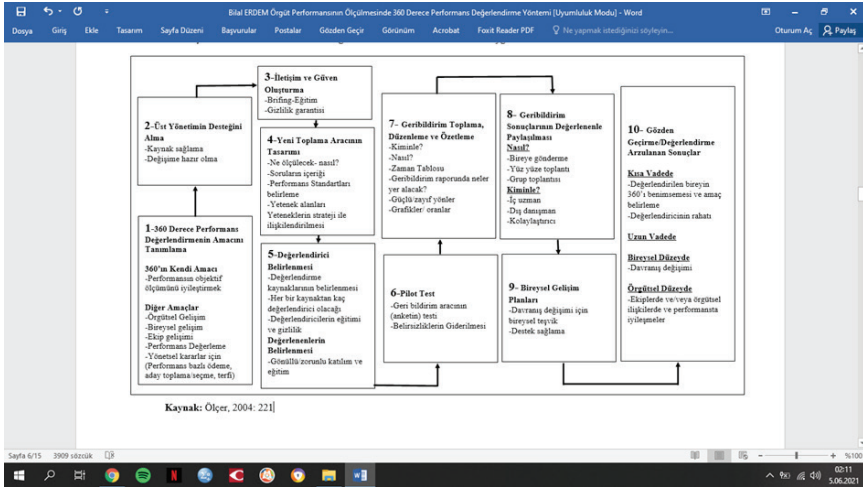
Bilal ERDEM Örgüt Performansının Ölçülmesinde 360 Derece Performans Değerlendirme Yöntemi [Uyumluluk Modu] - Word

Dosya Giriş Ekle Tasarım Sayfa Düzeni Başvurular Postalar Gözden Geçir Görünüm Acrobat Foxit Reader PDF Ne yapmak istediğinizi söyleyin... Oturum Aç Paylaş

3-İletişim ve Güven Oluşturma
-Brifing-Eğitim
-Gizlilik garantisi

2-Üst Yönetimin Desteğini Alma
-Kaynak sağlama
-Değişime hazır olma

4-Yeni Toplama Aracının Tasarımı
-Ne ölçülecek- nasıl?
-Soruların içeriği
-Performans Standartları belirleme
-Yetenek alanları
Yeteneklerin strateji ile ilişkilendirilmesi

1-360 Derece Performans Değerlendirmenin Amacını Tanımlama
360'ın Kendi Amacı
-Performansın objektif ölçümünü iyileştirmek
Diğer Amaçlar
-Örgütsel Gelişim
-Bireysel gelişim
-Ekip gelişimi
-Performans Değerleme
-Yönetsel kararlar için (Performans bazlı ödeme, aday toplama/seçme, terfi)

5-Değerlendirici Belirlenmesi
-Değerlendirme kaynaklarının belirlenmesi
-Her bir kaynaktan kaç değerlendirici olacağı
-Değerlendiricilerin eğitimi ve gizlilik
Değerlenenlerin Belirlenmesi
-Gönüllü/zorunlu katılım ve eğitim

7- Geribildirim Toplama, Düzenleme ve Özetleme
-Kiminle?
-Nasıl?
-Zaman Tablosu
-Geribildirim raporunda neler yer alacak?
-Güçlü/zayıf yönler
-Grafikler/ oranlar

6-Pilot Test
-Geri bildirim aracının (anketin) testi
-Belirsizliklerin Giderilmesi

8- Geribildirim Sonuçlarının Değerlenenle Paylaşılması
Nasıl?
-Bireye gönderme
-Yüz yüze toplantı
-Grup toplantısı
Kiminle?
-İç uzman
-Dış danışman
-Kolaylaştırıcı

9- Bireysel Gelişim Planları
-Davranış değişimi için bireysel teşvik
-Destek sağlama

10- Gözden Geçirme/Değerlendirme Arzulanan Sonuçlar
Kısa Vadede
-Değerlendirilen bireyin 360°ı benimsemesi ve amaç belirleme
-Değerlendiricinin rahatı
Uzun Vadede
Bireysel Düzeyde
-Davranış değişimi
Örgütsel Düzeyde
-Ekiplerde ve/veya örgütsel ilişkilerde ve performansta iyileşmeler

Kaynak: Ölçer, 2004: 221

Sayfa 6/15 3909 sözcük %100

02:11
5.06.2021